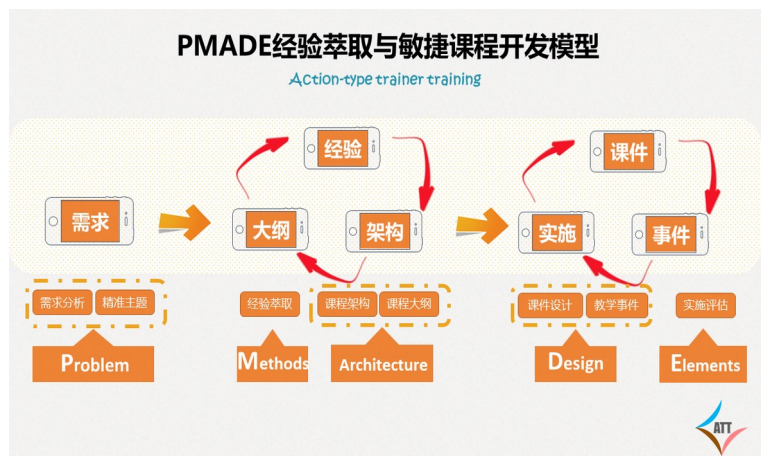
PMADE经验萃取与敏捷课程开发模型

Action-type trainer training

需求

大纲

经验

架构

实施

课件

事件

需求分析 精准主题

经验萃取

课程架构 课程大纲

课件设计 教学事件

实施评估

Problem

Methods

Architecture

Design

Elements

ATT